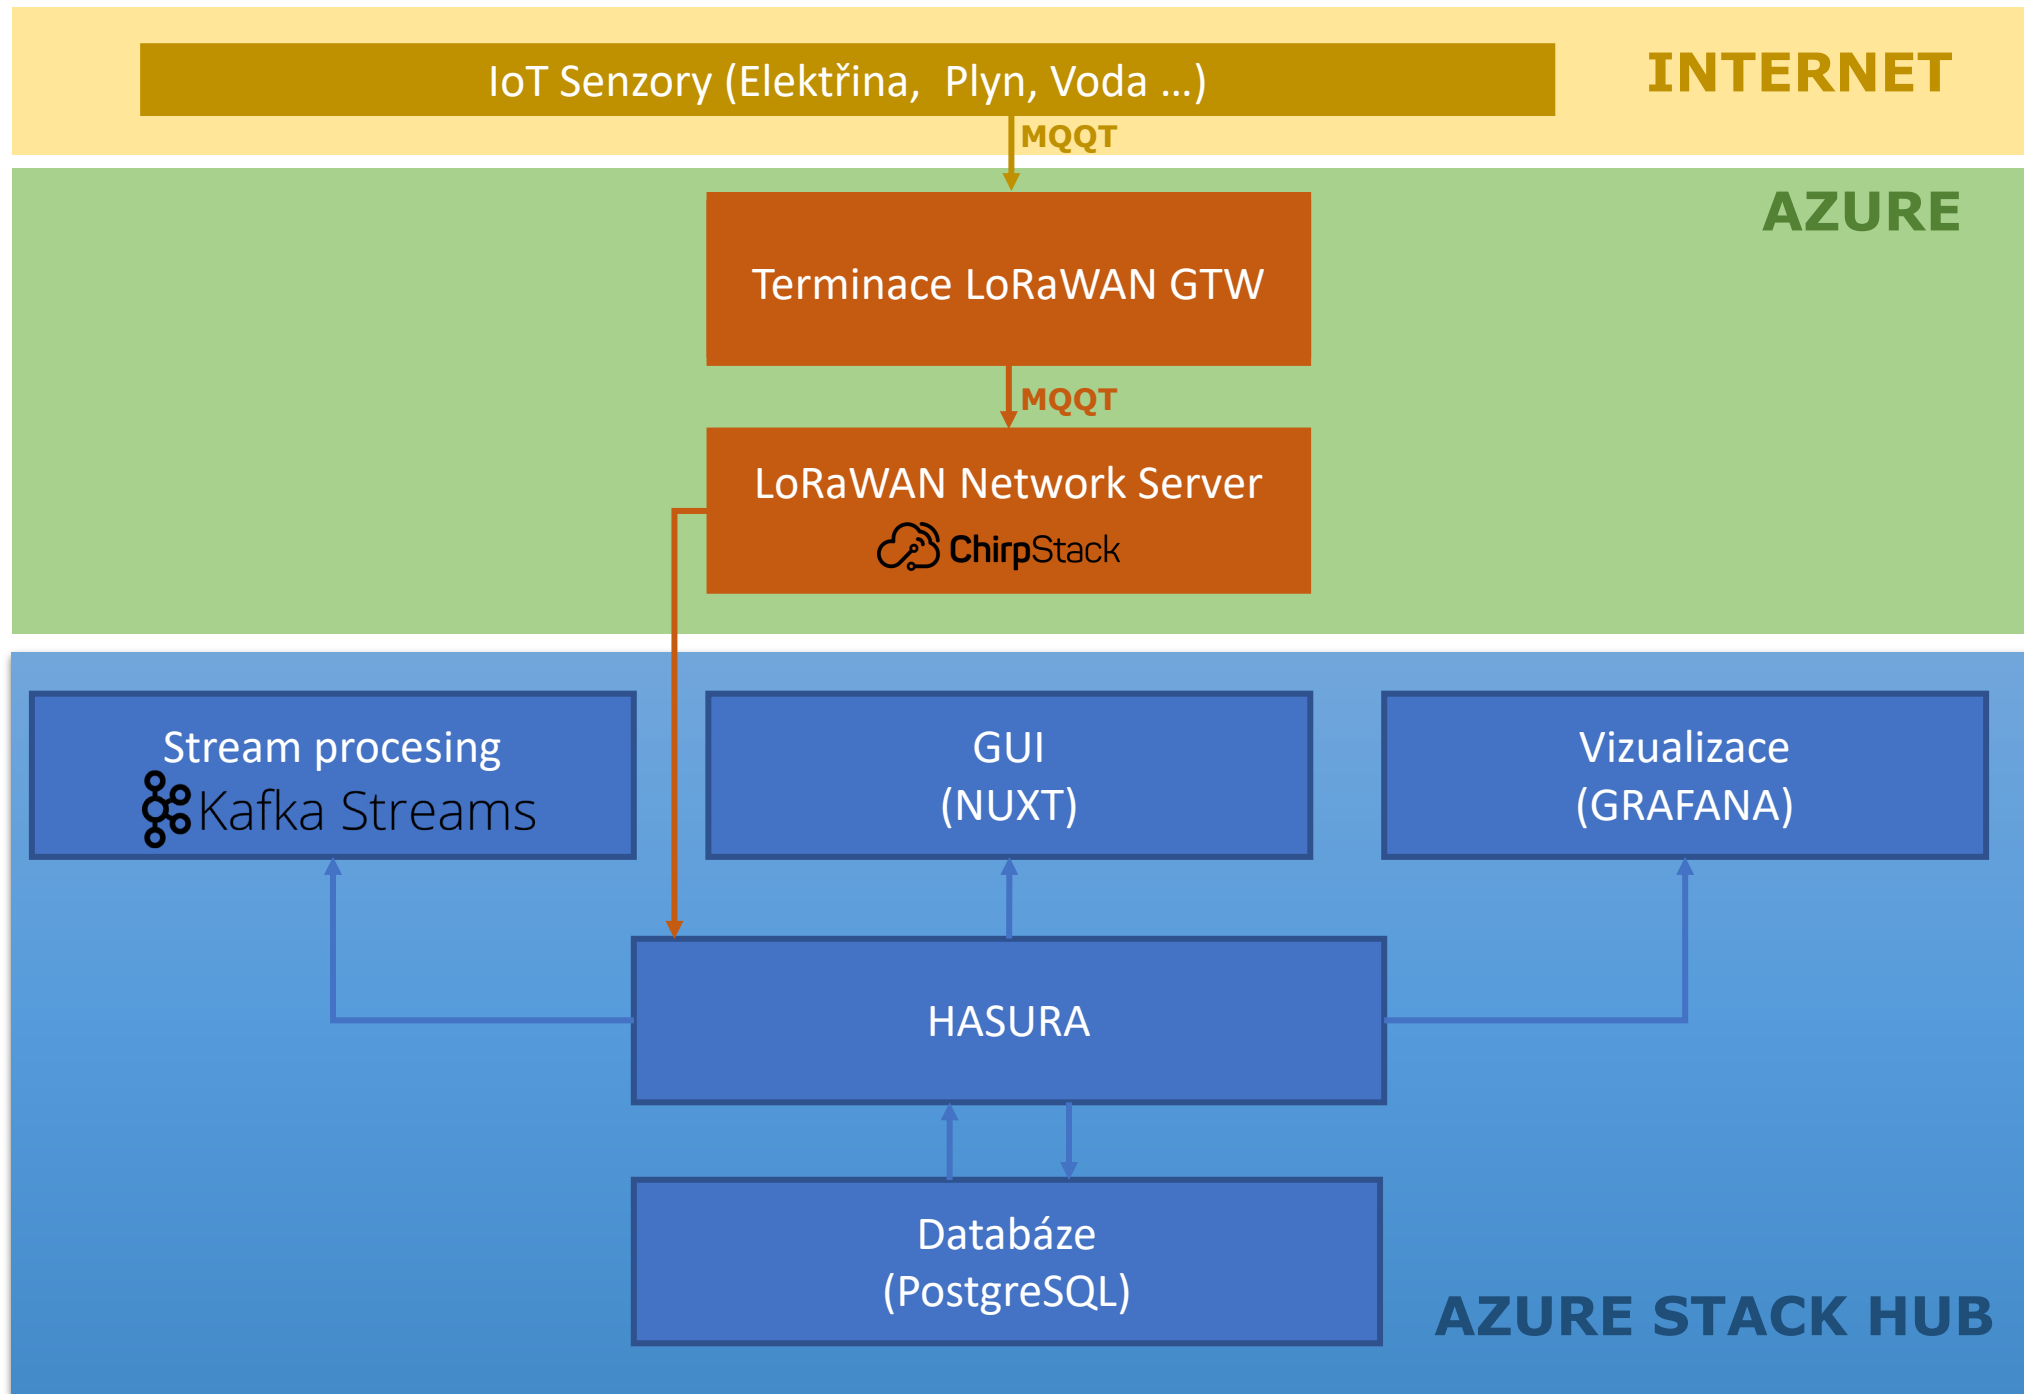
IoT Senzory (Elektřina, Plyn, Voda ...)

INTERNET

MQQT

AZURE

Terminace LoRaWAN GTW

MQQT

LoRaWAN Network Server

ChirpStack

Stream procesing

Kafka Streams

GUI
(NUXT)

Vizualizace
(GRAFANA)

HASURA

Databáze
(PostgreSQL)

AZURE STACK HUB